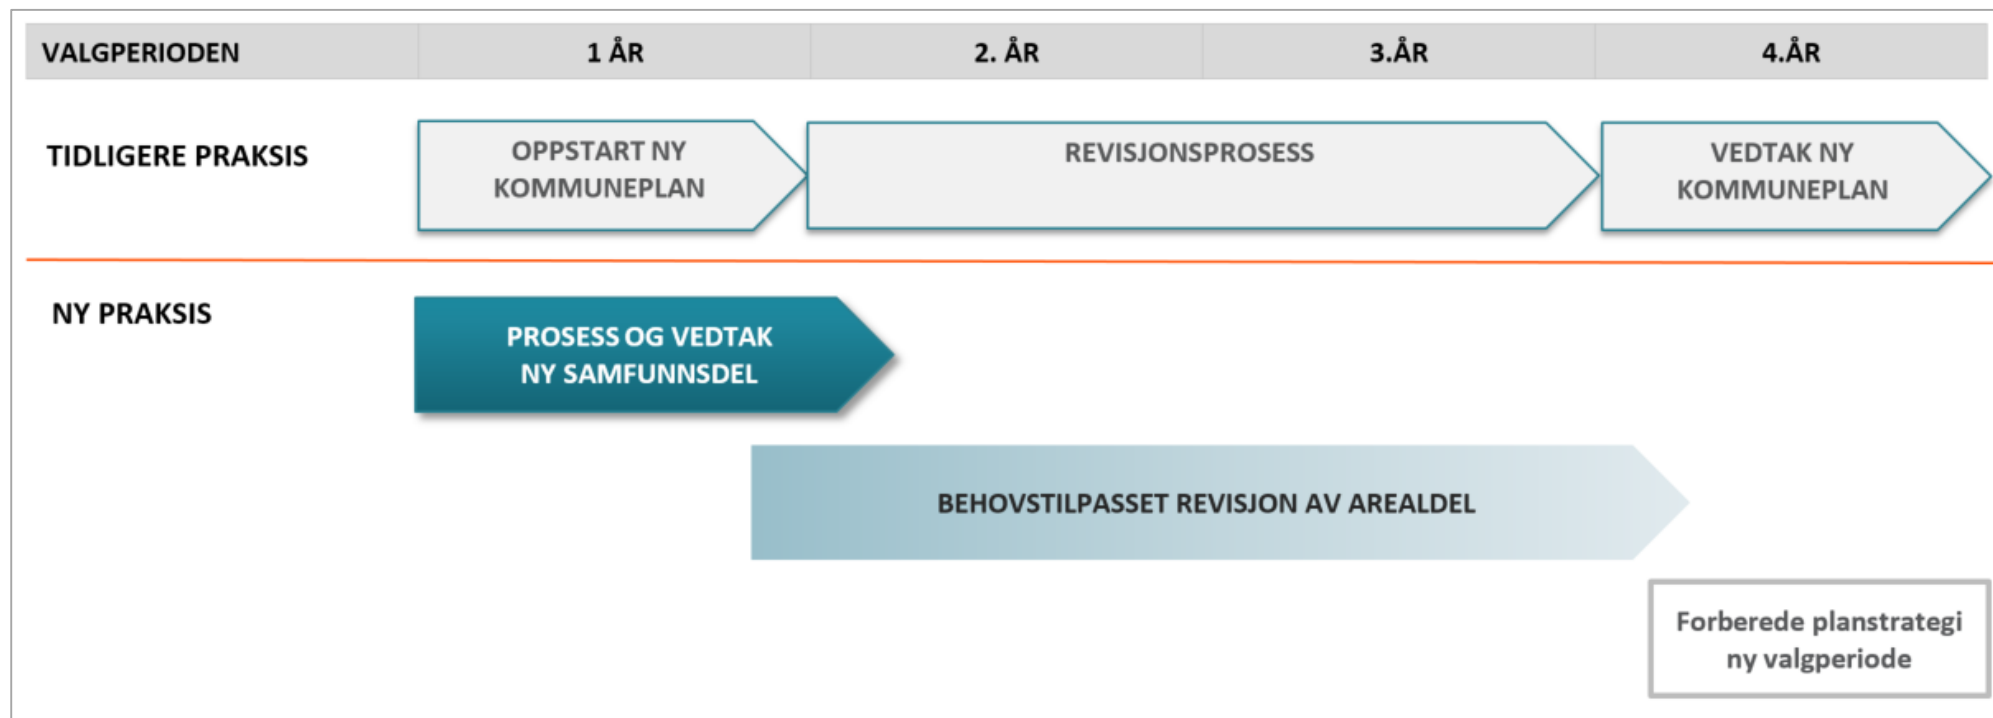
| VALGPERIODEN | 1 ÅR | 2. ÅR | 3.ÅR | 4.ÅR |
|---|---|---|---|---|

TIDLIGERE PRAKSIS

OPPSTART NY KOMMUNEPLAN

REVISJONSPROSESS

VEDTAK NY KOMMUNEPLAN

NY PRAKSIS

PROSESS OG VEDTAK NY SAMFUNNSDEL

BEHOVSTILPASSET REVISJON AV AREALDEL

Forberede planstrategi ny valgperiode